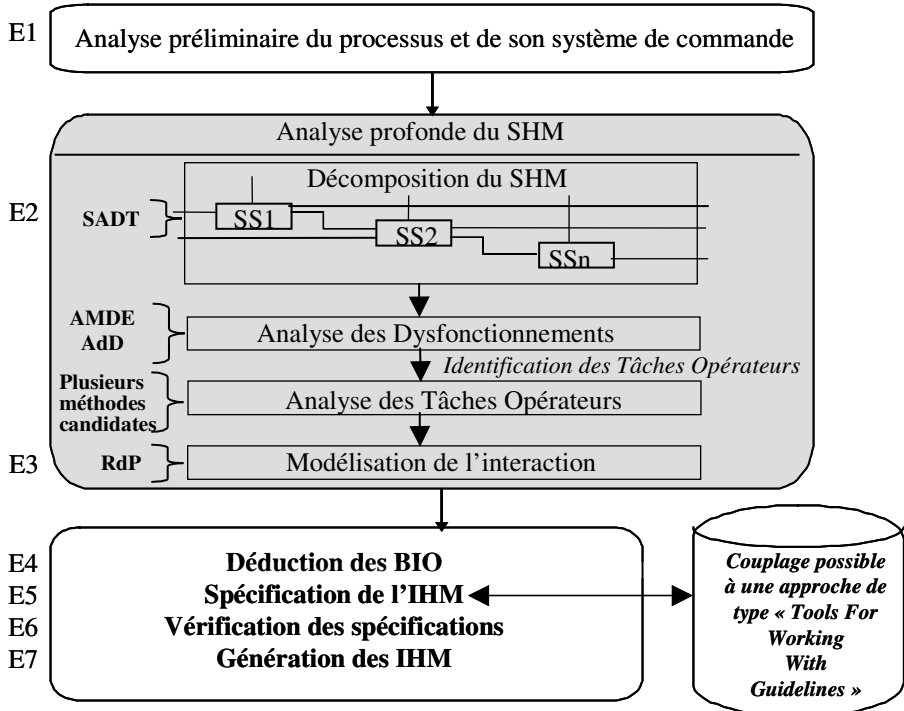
E1 Analyse préliminaire du processus et de son système de commande

Analyse profonde du SHM

E2

SADT

Décomposition du SHM

SS1

SS2

SSn

AMDE
AdD

Analyse des Dysfonctionnements

Identification des Tâches Opérateurs

Plusieurs méthodes candidates

Analyse des Tâches Opérateurs

E3

RdP

Modélisation de l'interaction

E4 Déduction des BIO
E5 Spécification de l'IHM
E6 Vérification des spécifications
E7 Génération des IHM

Couplage possible à une approche de type « Tools For Working With Guidelines »